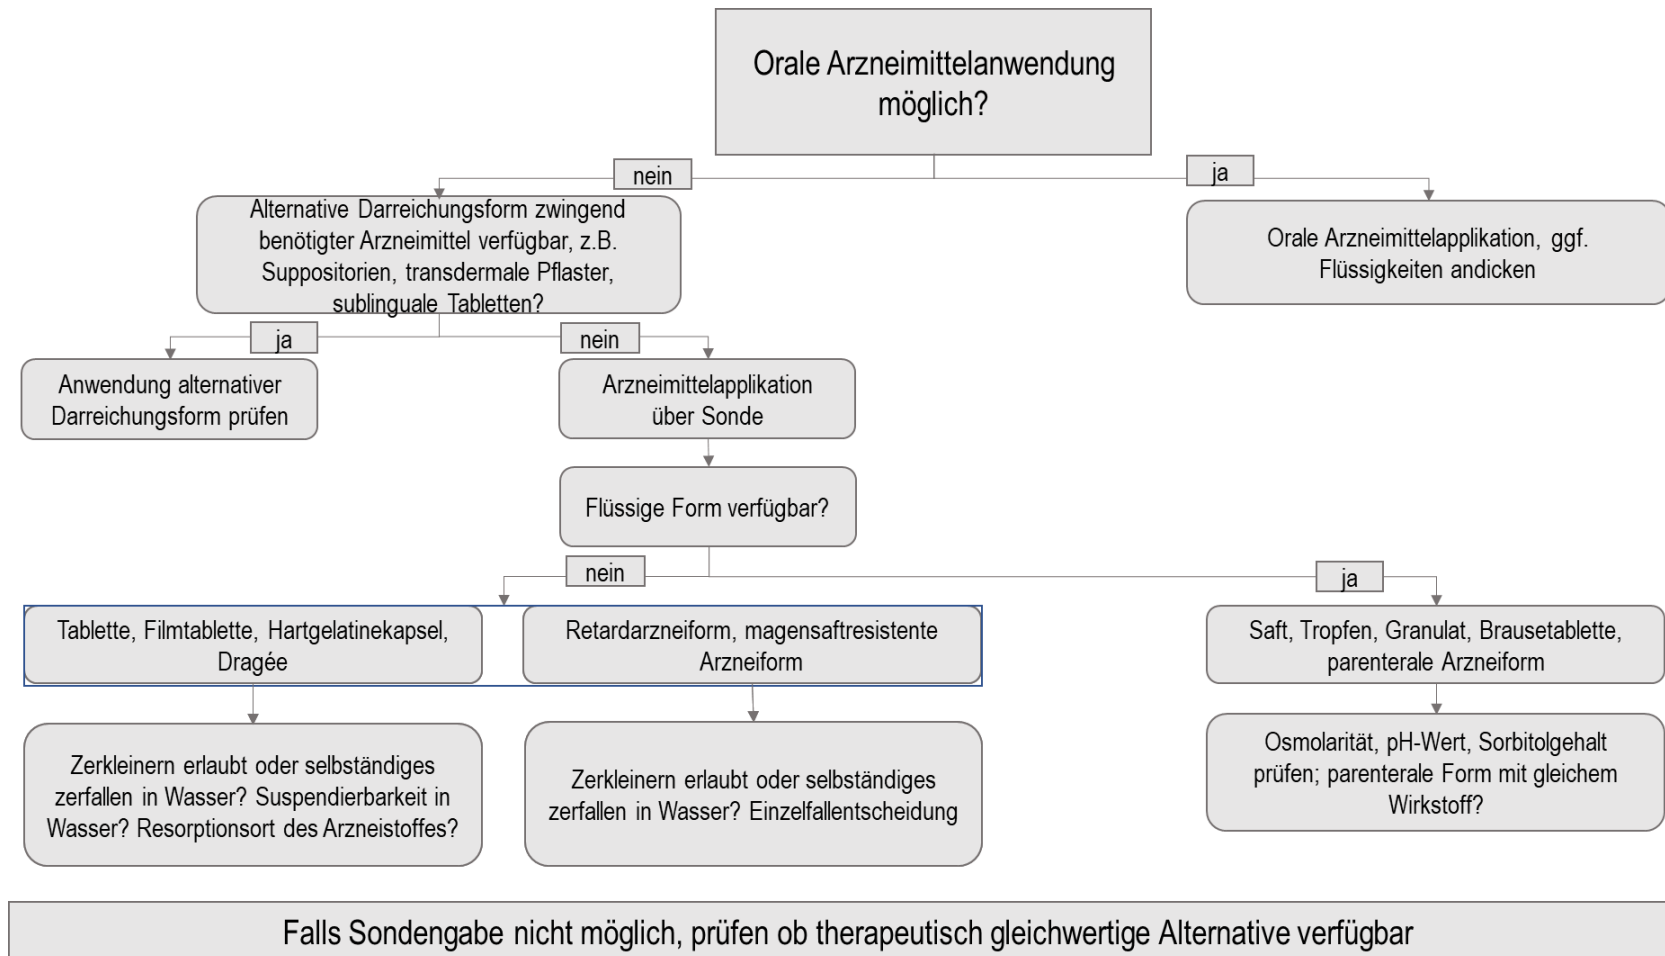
Orale Arzneimittelanwendung möglich?

nein

ja

Alternative Darreichungsform zwingend benötigter Arzneimittel verfügbar, z.B. Suppositorien, transdermale Pflaster, sublinguale Tabletten?

Orale Arzneimittelapplikation, ggf. Flüssigkeiten andicken

ja

nein

Anwendung alternativer Darreichungsform prüfen

Arzneimittelapplikation über Sonde

Flüssige Form verfügbar?

nein

ja

Tablette, Filmtablette, Hartgelatinekapsel, Dragée

Retardarzneiform, magensaftresistente Arzneiform

Saft, Tropfen, Granulat, Brausetablette, parenterale Arzneiform

Zerkleinern erlaubt oder selbständiges zerfallen in Wasser? Suspendierbarkeit in Wasser? Resorptionsort des Arzneistoffes?

Zerkleinern erlaubt oder selbständiges zerfallen in Wasser? Einzelfallentscheidung

Osmolarität, pH-Wert, Sorbitolgehalt prüfen; parenterale Form mit gleichem Wirkstoff?

Falls Sondengabe nicht möglich, prüfen ob therapeutisch gleichwertige Alternative verfügbar